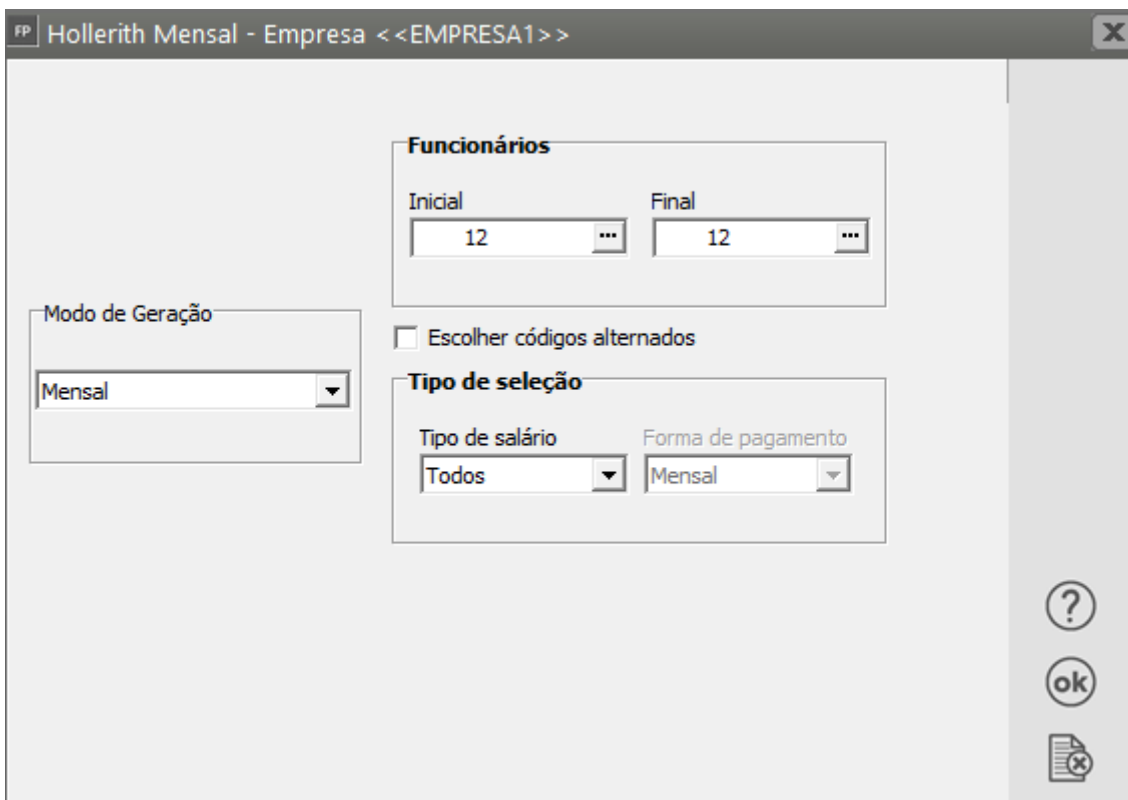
FP Hollerith Mensal - Empresa <<EMPRESA1>>

Funcionários

Inicial
12

Final
12

Modo de Geração

Mensal

Escolher códigos alternados

Tipo de seleção

Tipo de salário
Todos

Forma de pagamento
Mensal

?

ok